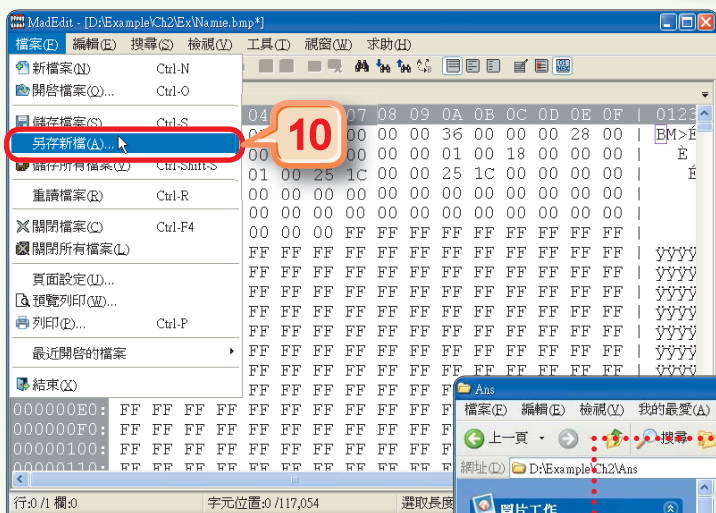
MadEdit - [D:\Example\Ch2\Ex\Namie.bmp*]

檔案(F) 編輯(E) 搜尋(S) 檢視(V) 工具(T) 視窗(W) 求助(H)

新檔案(N) Ctrl-N
開啟檔案(O)... Ctrl-O
儲存檔案(S) Ctrl-S
另存新檔(A)...
儲存所有檔案(V) Ctrl-Shift-S
重讀檔案(R) Ctrl-R
關閉檔案(C) Ctrl-F4
關閉所有檔案(L)
頁面設定(U)...
預覽列印(W)...
列印(P)... Ctrl-P
最近開啟的檔案
結束(X)

10

04 07 08 09 0A 0B 0C 0D 0E 0F | 0123
00 00 36 00 00 00 28 00 | BM>É
00 00 01 00 18 00 00 00 | È
01 00 25 1C 00 00 25 1C 00 00 00 00 | É
00 00 00 00 00 00 00 00 00 00 00 00 |
00 00 00 00 00 00 00 00 00 00 00 00 |
00 00 00 00 FF FF FF FF FF FF FF FF |
FF FF FF FF FF FF FF FF FF FF FF FF | ÿÿÿÿ
FF FF FF FF FF FF FF FF FF FF FF FF | ÿÿÿÿ
FF FF FF FF FF FF FF FF FF FF FF FF | ÿÿÿÿ
FF FF FF FF FF FF FF FF FF FF FF FF | ÿÿÿÿ
FF FF FF FF FF FF FF FF FF FF FF FF | ÿÿÿÿ
FF FF FF FF FF FF FF FF FF FF FF FF | ÿÿÿÿ
FF FF FF FF FF FF FF FF FF FF FF FF | ÿÿÿÿ
FF FF FF FF FF FF FF FF FF FF FF FF | ÿÿÿÿ
FF FF FF FF FF FF FF
000000E0: FF FF FF FF FF FF FF FF FF FF
000000F0: FF FF FF FF FF FF FF FF FF FF
00000100: FF FF FF FF FF FF FF FF FF FF
00000110: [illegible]

行:0 /1 欄:0 字元位置:0 /117,054 選取長度

Ans
檔案(F) 編輯(E) 檢視(V) 我的最愛(A)
上一頁 搜尋
網址(D) D:\Example\Ch2\Ans
圖片工作